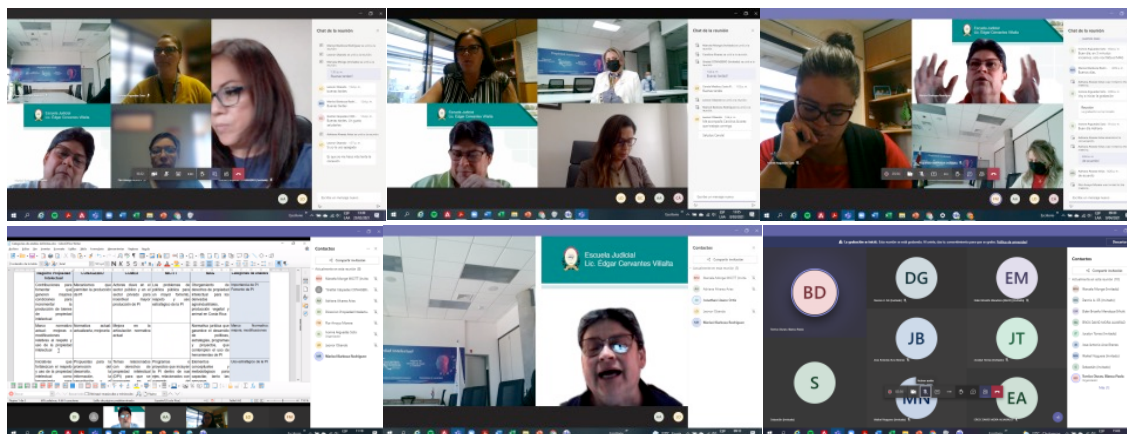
Chat de la reunión

Escuela Judicial
Lic. Edgar Cervantes Villalta

Chat de la reunión

Escuela Judicial
Lic. Edgar Cervantes Villalta

Chat de la reunión

Escuela Judicial
Lic. Edgar Cervantes Villalta

Contactos

Compartir invitación

Escuela Judicial
Lic. Edgar Cervantes Villalta

Contactos

Compartir invitación

BD
DG
EM
JB
JT
S
MN
EA

Contactos

Compartir invitación